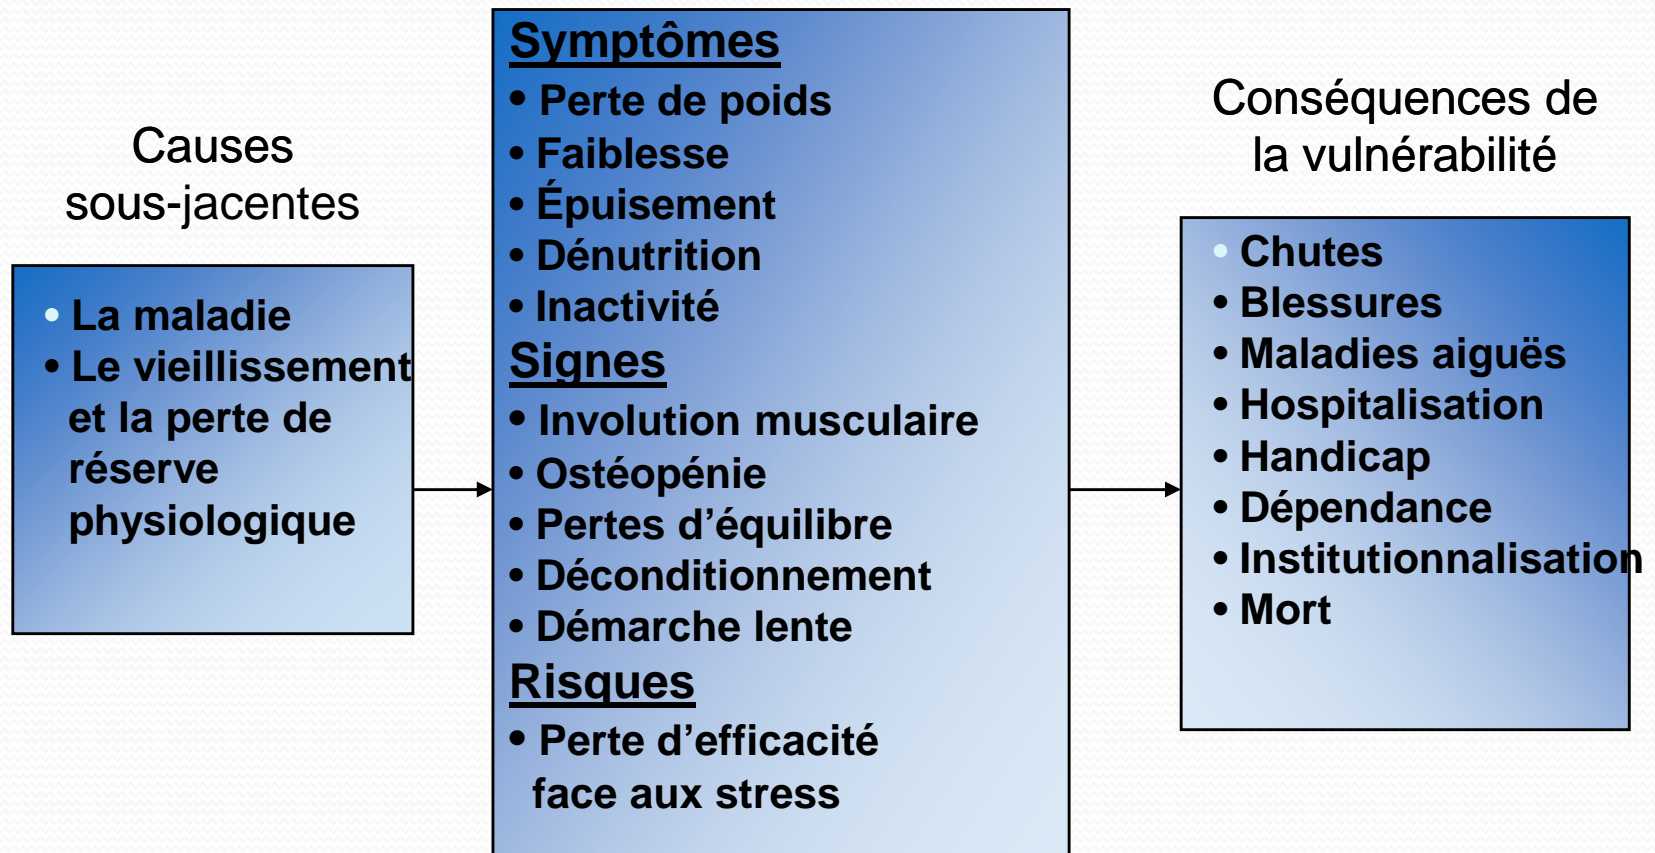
Causes sous-jacentes

• La maladie
• Le vieillissement et la perte de réserve physiologique

Symptômes
• Perte de poids
• Faiblesse
• Épuisement
• Dénutrition
• Inactivité
Signes
• Involution musculaire
• Ostéopénie
• Pertes d'équilibre
• Déconditionnement
• Démarche lente
Risques
• Perte d'efficacité face aux stress

Conséquences de la vulnérabilité

• Chutes
• Blessures
• Maladies aiguës
• Hospitalisation
• Handicap
• Dépendance
• Institutionnalisation
• Mort